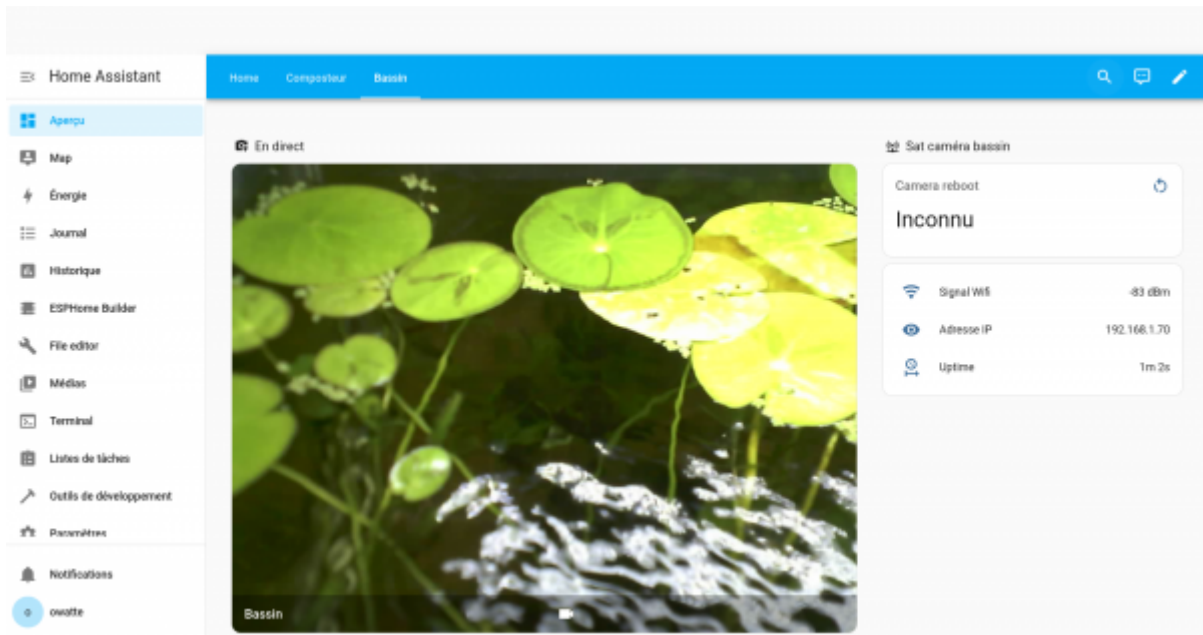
Home Assistant

Aperçu
Map
Énergie
Journal
Historique
ESPHome Builder
File editor
Médias
Terminal
Listes de tâches
Outils de développement
Paramètres

Notifications
owatte

Home Composteur Bassin

En direct

Bassin

Sat caméra bassin

Camera reboot
Inconnu

Signal Wifi -83 dBm
Adresse IP 192.168.1.70
Uptime 1m 2s